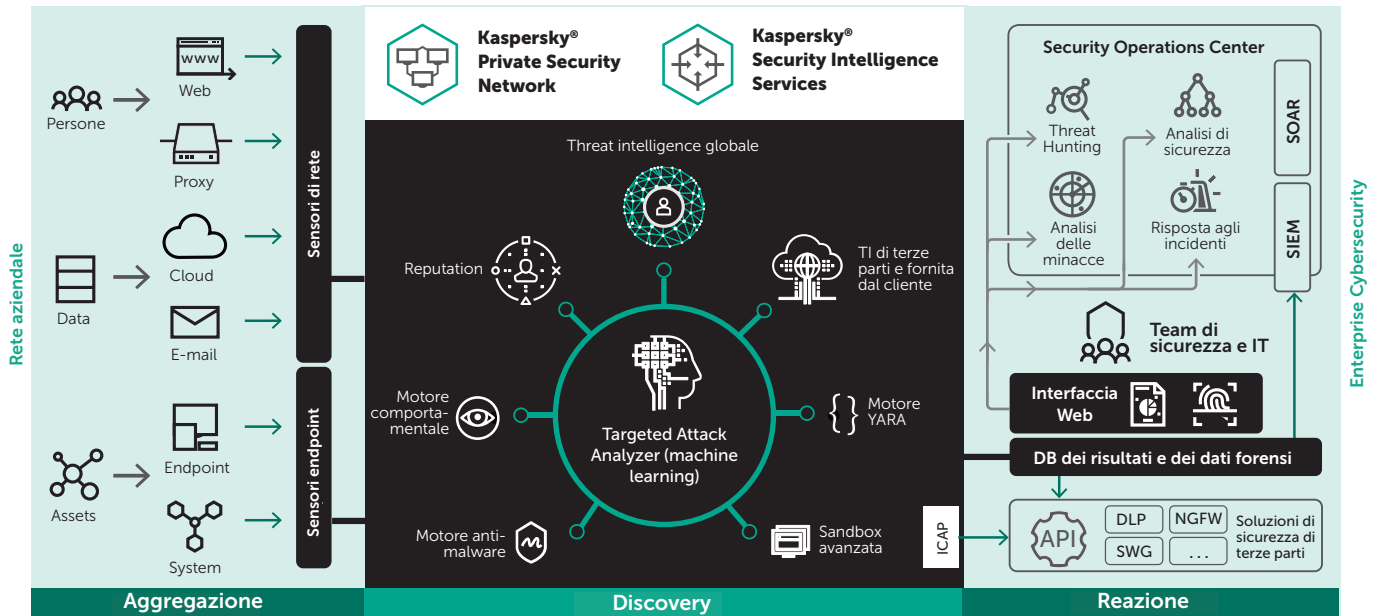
Rete aziendale

Persone
Web
Proxy
Data
Cloud
E-mail
Assets
Endpoint
System

Sensori di rete
Sensori endpoint

Aggregazione

Kaspersky® Private Security Network
Kaspersky® Security Intelligence Services

Threat intelligence globale
Reputation
TI di terze parti e fornita dal cliente
Motore comportamentale
Targeted Attack Analyzer (machine learning)
Motore YARA
Motore anti-malware
Sandbox avanzata

Discovery

Security Operations Center
Threat Hunting
Analisi di sicurezza
Analisi delle minacce
Risposta agli incidenti
SOAR
SIEM
Team di sicurezza e IT
Interfaccia Web
DB dei risultati e dei dati forensi
ICAP
API
DLP
NGFW
SWG
...
Soluzioni di sicurezza di terze parti

Enterprise Cybersecurity

Reazione